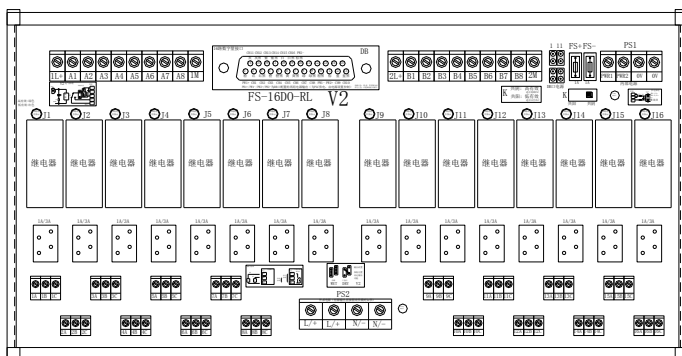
1L+ A1 A2 A3 A4 A5 A6 A7 A8 1M

DB

FS-16DO-RL V2

2L+ B1 B2 B3 B4 B5 B6 B7 B8 2M

FS+ FS-

PS1

J1 J2 J3 J4 J5 J6 J7 J8 J9 J10 J11 J12 J13 J14 J15 J16

继电器 继电器 继电器 继电器 继电器 继电器 继电器 继电器 继电器 继电器 继电器 继电器 继电器 继电器 继电器 继电器

PS2

L/+ L/+ N/- N/-